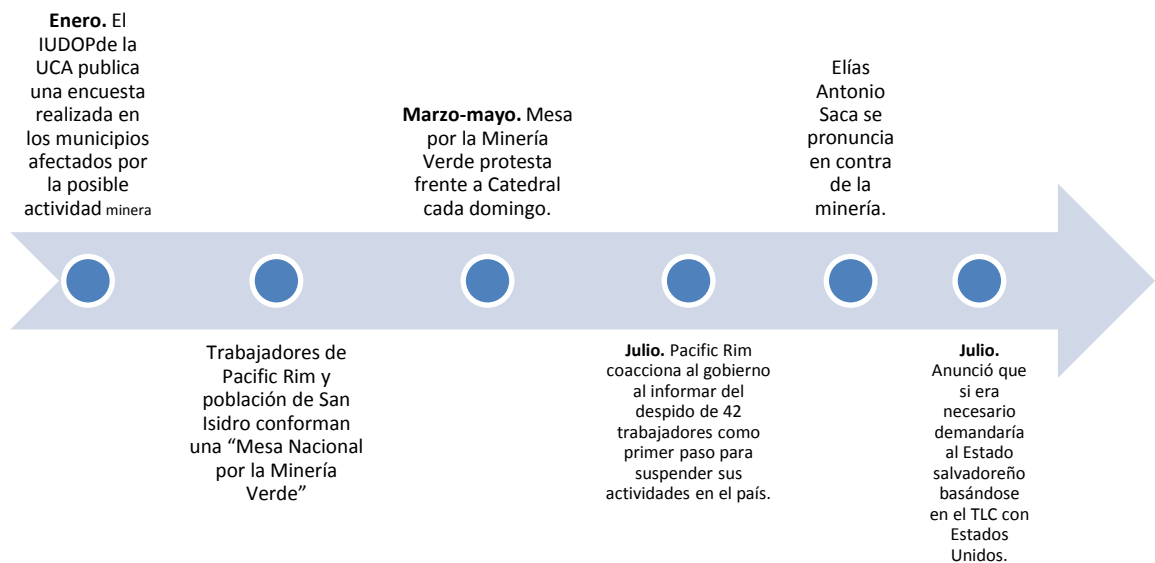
**Enero.** El IUDOPde la UCA publica una encuesta realizada en los municipios afectados por la posible actividad minera

**Marzo-mayo.** Mesa por la Minería Verde protesta frente a Catedral cada domingo.

Elías Antonio Saca se pronuncia en contra de la minería.

Trabajadores de Pacific Rim y población de San Isidro conforman una “Mesa Nacional por la Minería Verde”

**Julio.** Pacific Rim coacciona al gobierno al informar del despido de 42 trabajadores como primer paso para suspender sus actividades en el país.

**Julio.** Anunció que si era necesario demandaría al Estado salvadoreño basándose en el TLC con Estados Unidos.